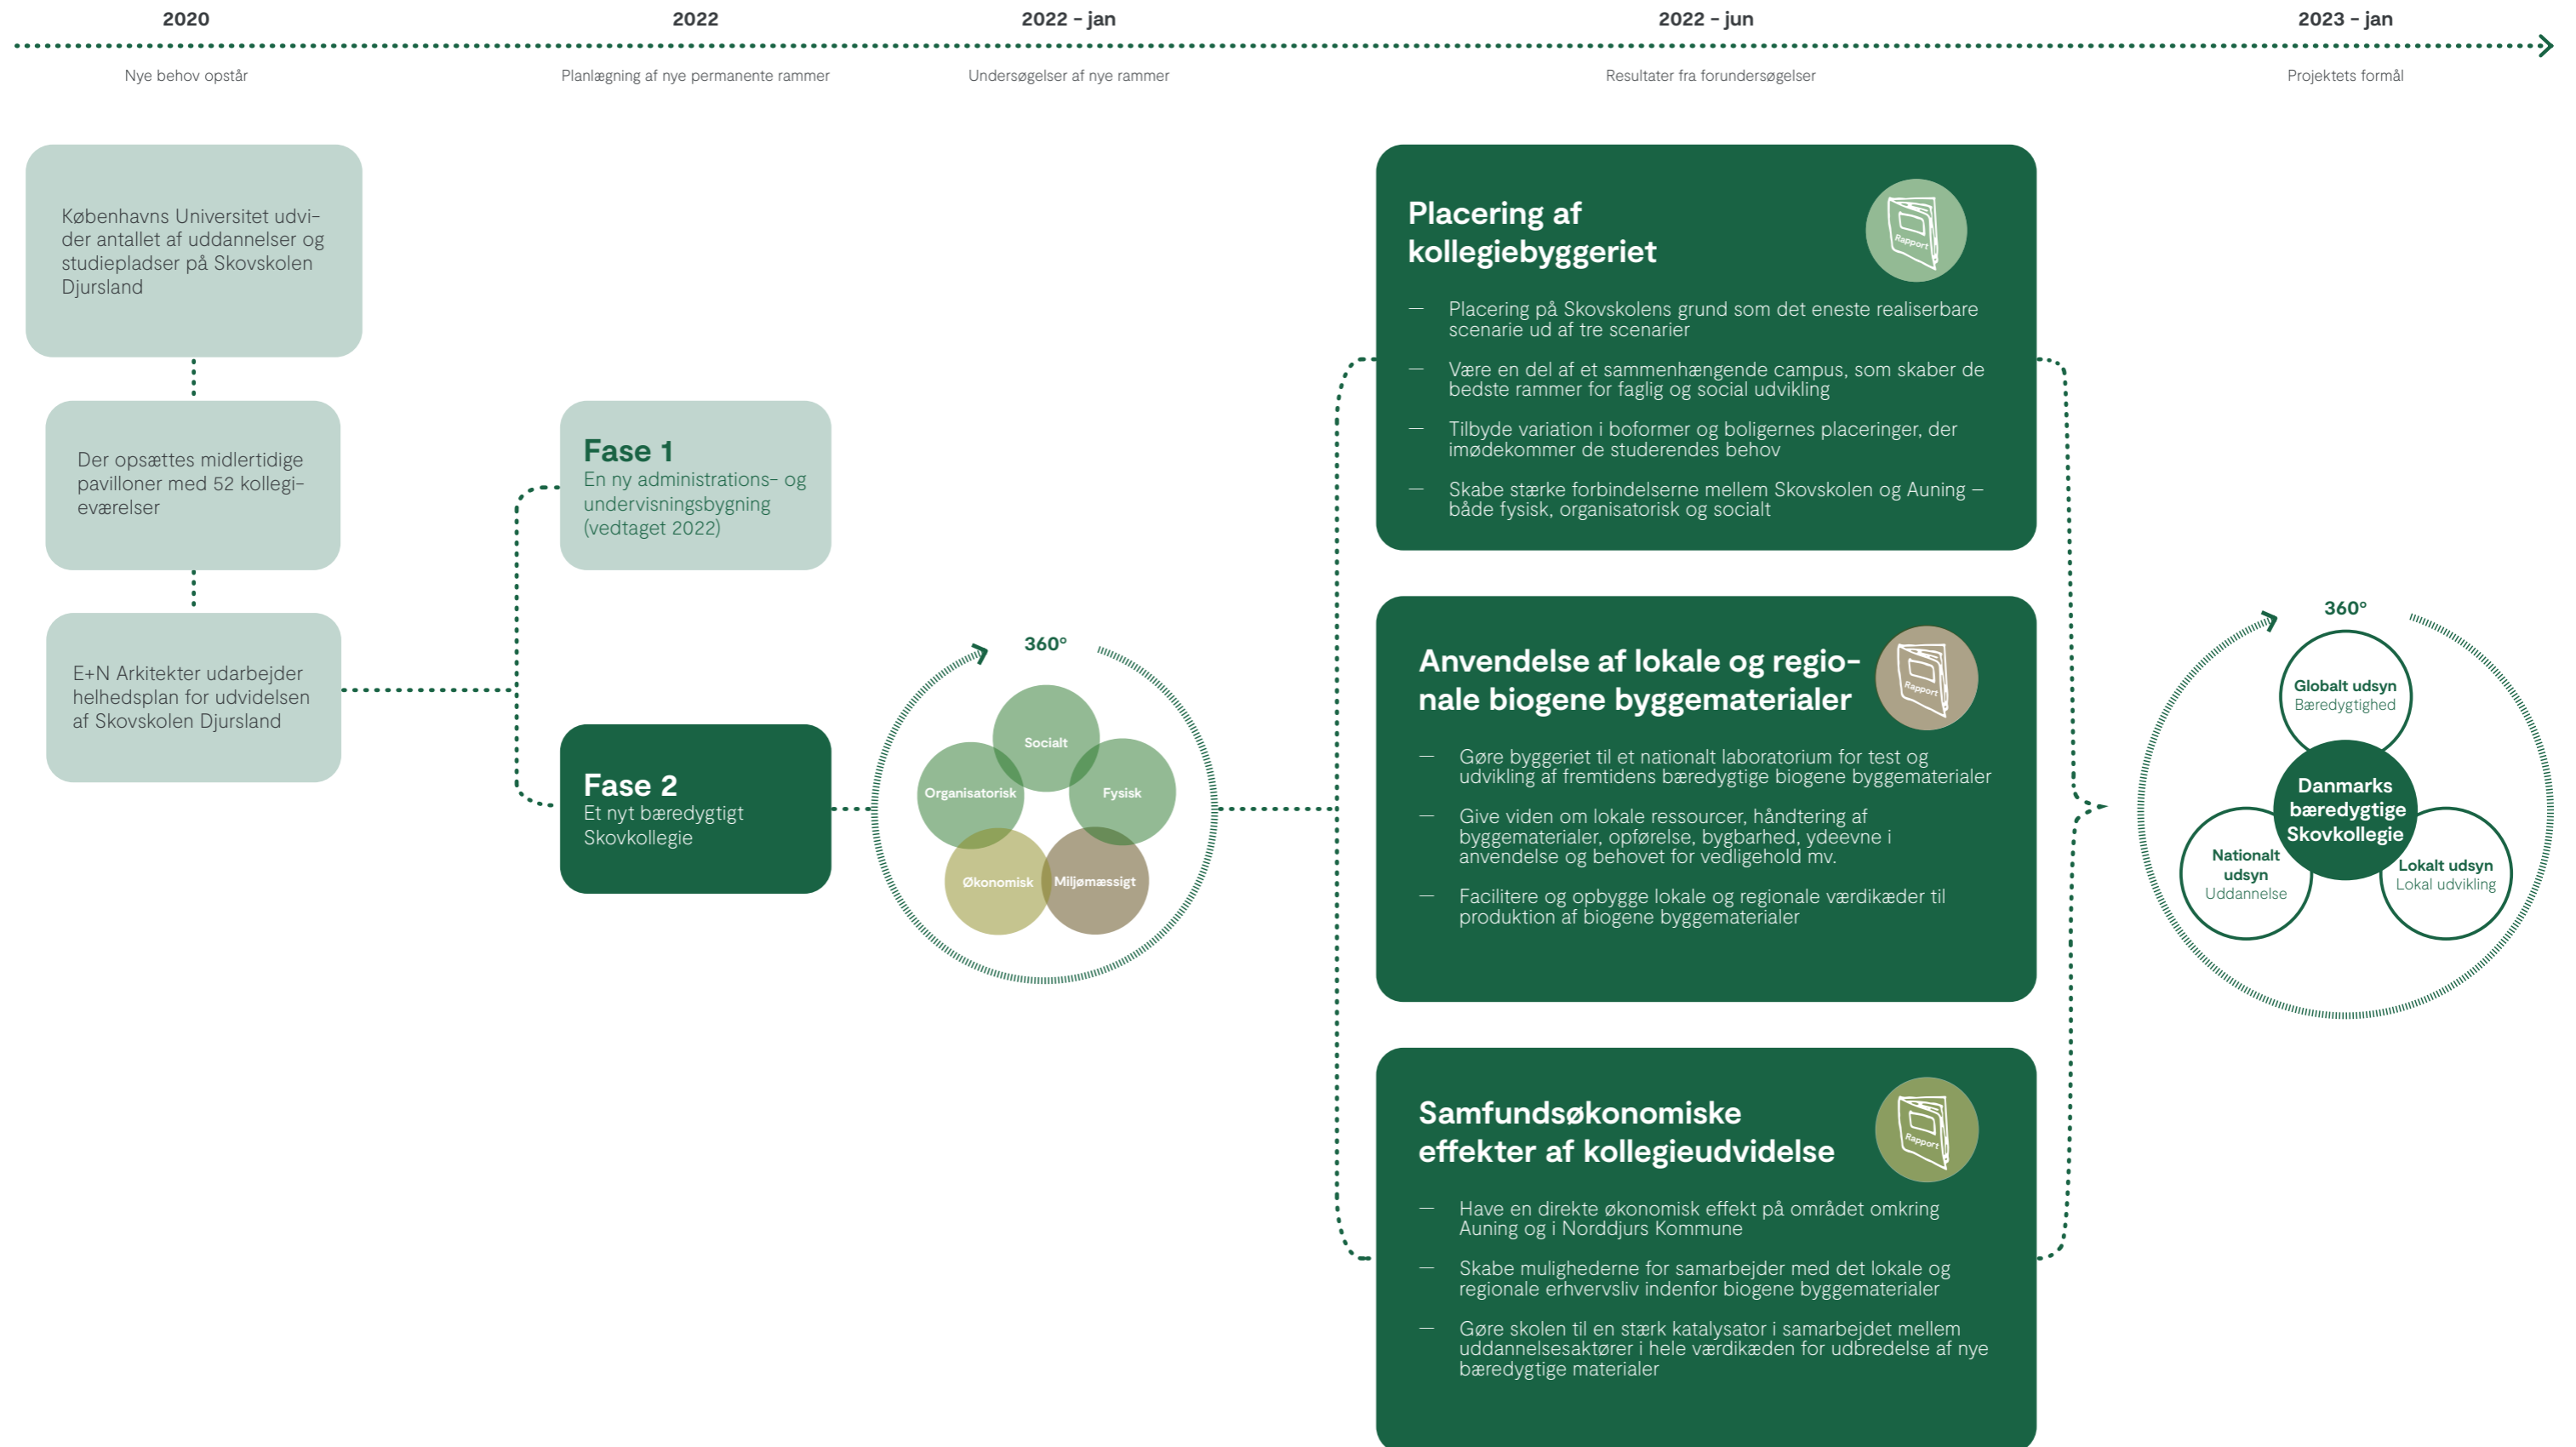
2020
Nye behov opstår

2022
Planlægning af nye permanente rammer

2022 – jan
Undersøgelser af nye rammer

2022 – jun
Resultater fra forundersøgelser

2023 – jan
Projektets formål

Københavns Universitet udvider antallet af uddannelser og studiepladser på Skovskolen Djursland

Der opsættes midlertidige pavilloner med 52 kollegieværelser

E+N Arkitekter udarbejder helhedsplan for udvidelsen af Skovskolen Djursland

Fase 1
En ny administrations- og undervisningsbygning (vedtaget 2022)

Fase 2
Et nyt bæredygtigt Skovkollegie

360°
Socialt
Organisatorisk
Fysisk
Økonomisk
Miljømæssigt

Placering af kollegiebyggeriet

Rapport

— Placering på Skovskolens grund som det eneste realiserbare scenarie ud af tre scenarier
— Være en del af et sammenhængende campus, som skaber de bedste rammer for faglig og social udvikling
— Tilbyde variation i boformer og boligernes placeringer, der imødekommer de studerendes behov
— Skabe stærke forbindelserne mellem Skovskolen og Auning – både fysisk, organisatorisk og socialt

Anvendelse af lokale og regionale biogene byggematerialer

Rapport

— Gøre byggeriet til et nationalt laboratorium for test og udvikling af fremtidens bæredygtige biogene byggematerialer
— Give viden om lokale ressourcer, håndtering af byggematerialer, opførelse, bygbarhed, ydeevne i anvendelse og behovet for vedligehold mv.
— Facilitere og opbygge lokale og regionale værdikæder til produktion af biogene byggematerialer

Samfundsøkonomiske effekter af kollegieudvidelse

Rapport

— Have en direkte økonomisk effekt på området omkring Auning og i Norddjurs Kommune
— Skabe mulighederne for samarbejder med det lokale og regionale erhvervsliv indenfor biogene byggematerialer
— Gøre skolen til en stærk katalysator i samarbejdet mellem uddannelsesaktører i hele værdikæden for udbredelse af nye bæredygtige materialer

360°
Globalt udsyn
Bæredygtighed
Danmarks bæredygtige Skovkollegie
Nationalt udsyn
Uddannelse
Lokalt udsyn
Lokal udvikling